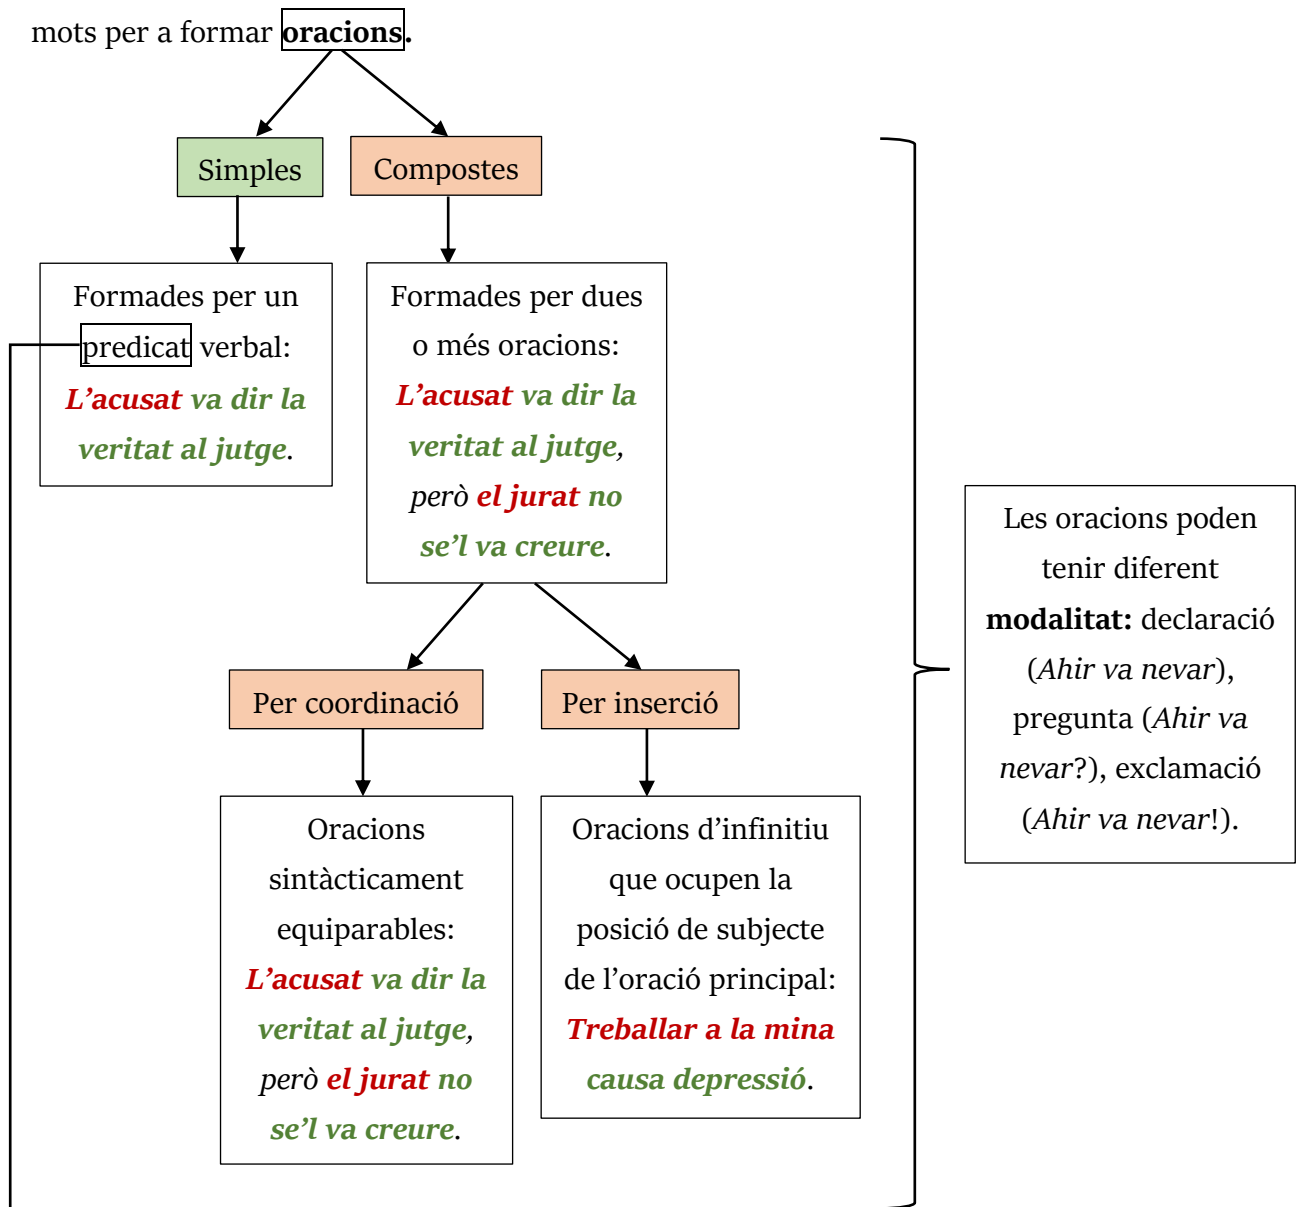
mots per a formar **oracions**.

Simples

Compostes

Formades per un predicat verbal: *L'acusat va dir la veritat al jutge*.

Formades per dues o més oracions: *L'acusat va dir la veritat al jutge*, *però* *el jurat no se'l va creure*.

Per coordinació

Per inserció

Oracions sintàcticament equiparables: *L'acusat va dir la veritat al jutge*, *però* *el jurat no se'l va creure*.

Oracions d'infinitiu que ocupen la posició de subjecte de l'oració principal: *Treballar a la mina causa depressió*.

Les oracions poden tenir diferent **modalitat:** declaració (*Ahir va nevar*), pregunta (*Ahir va nevar*?), exclamació (*Ahir va nevar*!).